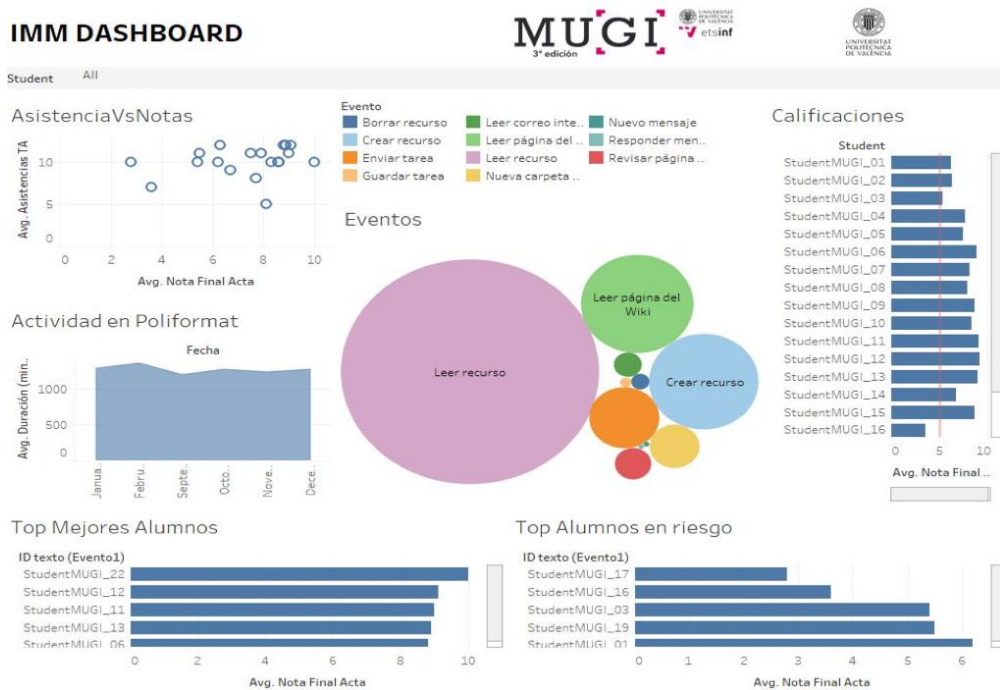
IMM DASHBOARD

MUGI
3ª edición

UNIVERSITAT POLITÈCNICA DE VALÈNCIA
etsinf

UNIVERSITAT POLITÈCNICA DE VALÈNCIA

Student All

AsistenciaVsNotas

Avg. Asistencias TA
10
5
0
0 2 4 6 8 10
Avg. Nota Final Acta

Evento
Borrar recurso
Crear recurso
Enviar tarea
Guardar tarea
Leer correo inte..
Leer página del ..
Leer recurso
Nueva carpeta ..
Nuevo mensaje
Responder men..
Revisar página ..

Eventos

Leer recurso
Leer página del Wiki
Crear recurso

Calificaciones

Student
StudentMUGI_01
StudentMUGI_02
StudentMUGI_03
StudentMUGI_04
StudentMUGI_05
StudentMUGI_06
StudentMUGI_07
StudentMUGI_08
StudentMUGI_09
StudentMUGI_10
StudentMUGI_11
StudentMUGI_12
StudentMUGI_13
StudentMUGI_14
StudentMUGI_15
StudentMUGI_16
0 5 10
Avg. Nota Final ..

Actividad en Poliformat

Fecha
Avg. Duración (min..
1000
500
0
Janua.. Febru.. Septe.. Octo.. Nove.. Dece..

Top Mejores Alumnos

ID texto (Evento1)
StudentMUGI_22
StudentMUGI_12
StudentMUGI_11
StudentMUGI_13
StudentMUGI_06
0 2 4 6 8 10
Avg. Nota Final Acta

Top Alumnos en riesgo

ID texto (Evento1)
StudentMUGI_17
StudentMUGI_16
StudentMUGI_03
StudentMUGI_19
StudentMUGI_01
0 1 2 3 4 5 6
Avg. Nota Final Acta